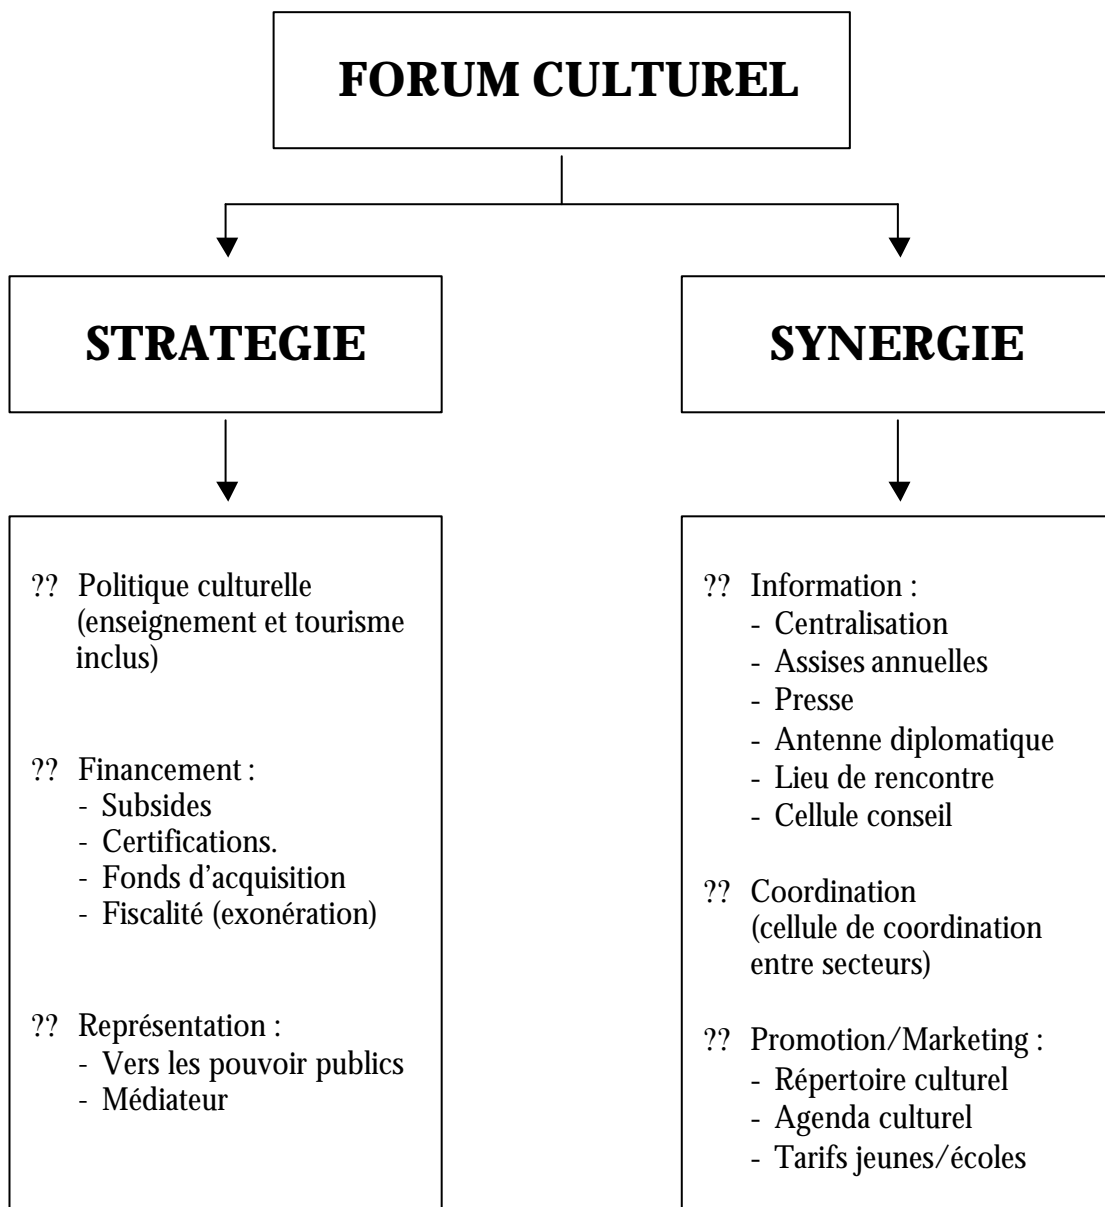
FORUM CULTUREL

STRATEGIE

SYNERGIE

?? Politique culturelle (enseignement et tourisme inclus)

?? Financement :
- Subsides
- Certifications.
- Fonds d'acquisition
- Fiscalité (exonération)

?? Représentation :
- Vers les pouvoir publics
- Médiateur

?? Information :
- Centralisation
- Assises annuelles
- Presse
- Antenne diplomatique
- Lieu de rencontre
- Cellule conseil

?? Coordination (cellule de coordination entre secteurs)

?? Promotion/Marketing :
- Répertoire culturel
- Agenda culturel
- Tarifs jeunes/écoles